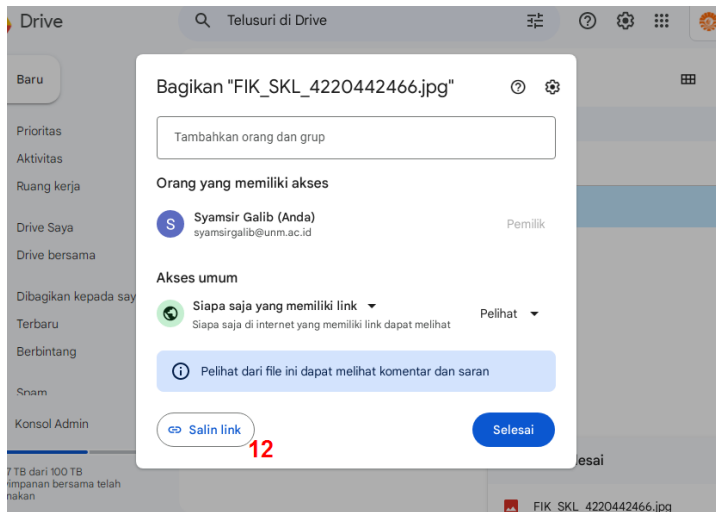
Drive

Telusuri di Drive

Baru

Prioritas
Aktivitas
Ruang kerja

Drive Saya
Drive bersama

Dibagikan kepada say
Terbaru
Berbintang

Spam

Konsol Admin

7 TB dari 100 TB
impanan bersama telah
nakan

Bagikan "FIK_SKL_4220442466.jpg"

Tambahkan orang dan grup

Orang yang memiliki akses

S Syamsir Galib (Anda)
syamsirgalib@unm.ac.id
Pemilik

Akses umum

Siapa saja yang memiliki link
Siapa saja di internet yang memiliki link dapat melihat
Pelihat

Pelihat dari file ini dapat melihat komentar dan saran

Salin link

12

Selesai

esai

FIK_SKL_4220442466.jpg